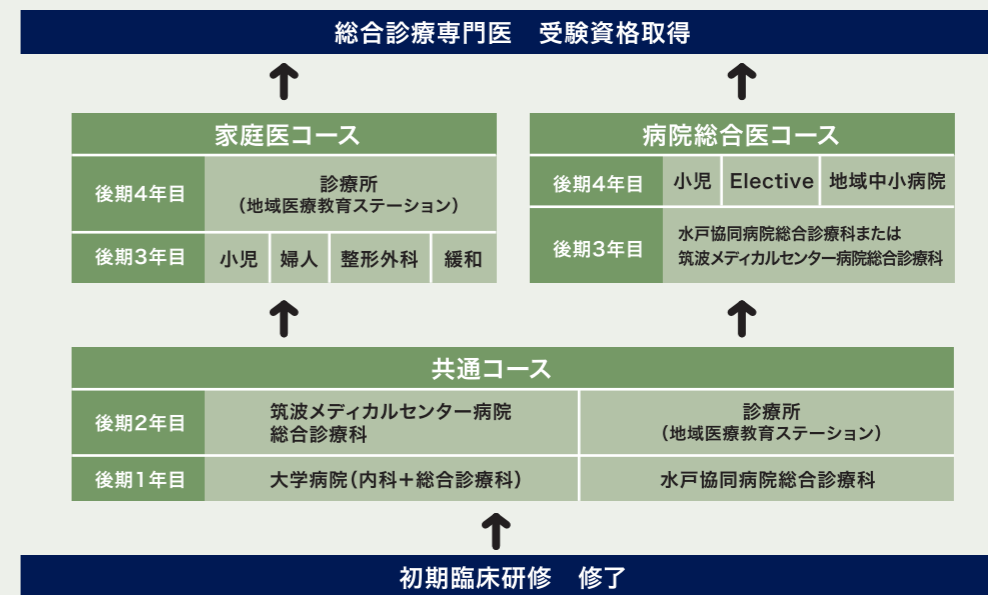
総合診療専門医　受験資格取得

家庭医コース

| 後期4年目 | 診療所（地域医療教育ステーション） | | | |
|---|---|---|---|---|
| 後期3年目 | 小児 | 婦人 | 整形外科 | 緩和 |

病院総合医コース

| 後期4年目 | 小児 | Elective | 地域中小病院 |
|---|---|---|---|
| 後期3年目 | 水戸協同病院総合診療科または筑波メディカルセンター病院総合診療科 | | |

共通コース

| 後期2年目 | 筑波メディカルセンター病院総合診療科 | 診療所（地域医療教育ステーション） |
|---|---|---|
| 後期1年目 | 大学病院（内科＋総合診療科） | 水戸協同病院総合診療科 |

初期臨床研修　修了